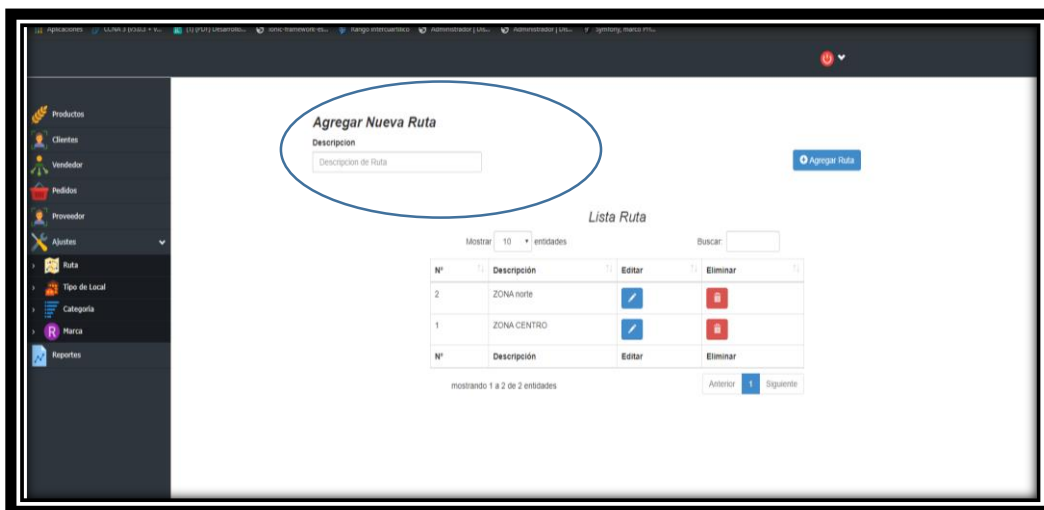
Aplicaciones CCNA 3 [v5.0.3 + v... (1) (PDF) Desarrollo... ionic-framework-es... Rango intercuartílico Administrador | Dis... Administrador | Dis... Symfony, marco PH...

Productos
Clientes
Vendedor
Pedidos
Proveedor
Ajustes
Ruta
Tipo de Local
Categoria
Marca
Reportes

Agregar Nueva Ruta
Descripcion
Descripcion de Ruta

Agregar Ruta

Lista Ruta

Mostrar 10 entidades
Buscar:

| Nº | Descripción | Editar | Eliminar |
|---|---|---|---|
| 2 | ZONA norte | | |
| 1 | ZONA CENTRO | | |
| Nº | Descripción | Editar | Eliminar |

mostrando 1 a 2 de 2 entidades

Anterior 1 Siguiente